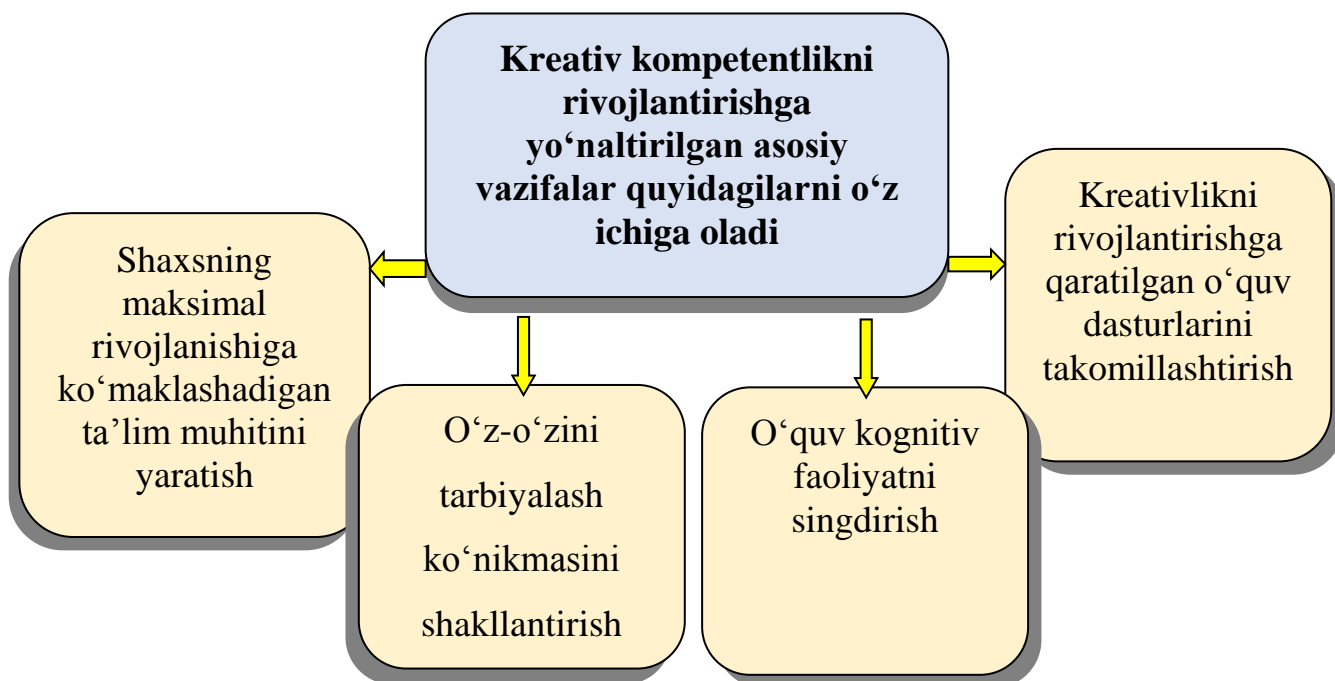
Kreativ kompetentlikni rivojlantirishga yo‘naltirilgan asosiy vazifalar quyidagilarni o‘z ichiga oladi

Shaxsning maksimal rivojlanishiga ko‘maklashadigan ta’lim muhitini yaratish

O‘z-o‘zini tarbiyalash ko‘nikmasini shakllantirish

O‘quv kognitiv faoliyatni singdirish

Kreativlikni rivojlantirishga qaratilgan o‘quv dasturlarini takomillashtirish